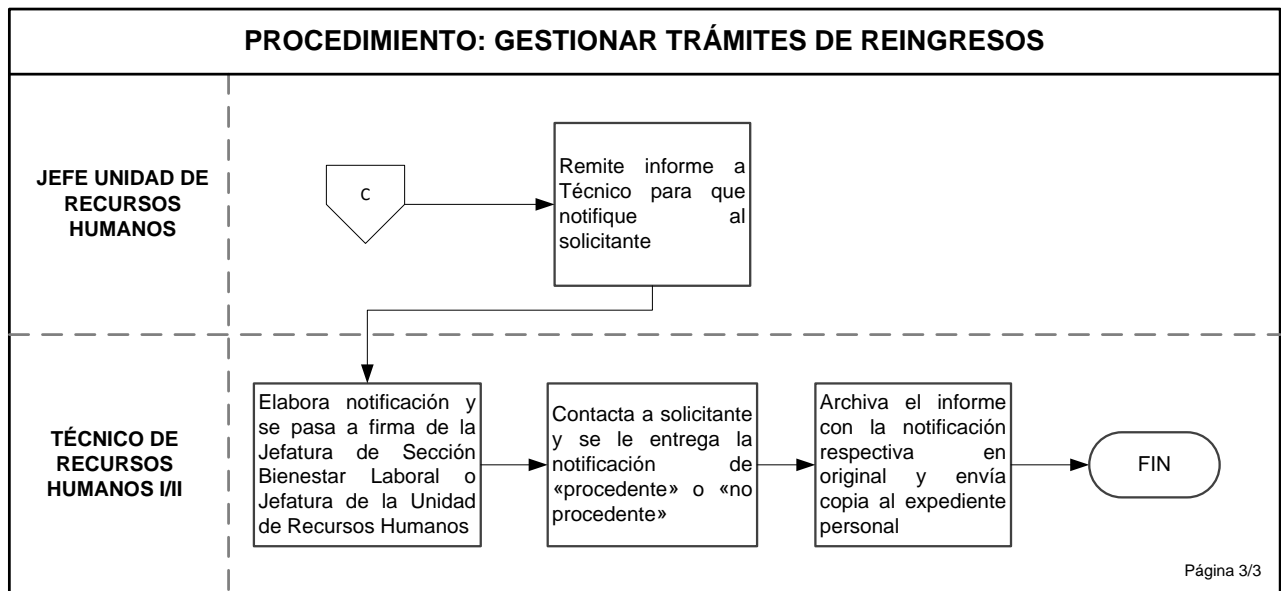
PROCEDIMIENTO: GESTIONAR TRÁMITES DE REINGRESOS

JEFE UNIDAD DE RECURSOS HUMANOS

C

Remite informe a Técnico para que notifique al solicitante

TÉCNICO DE RECURSOS HUMANOS I/II

Elabora notificación y se pasa a firma de la Jefatura de Sección Bienestar Laboral o Jefatura de la Unidad de Recursos Humanos

Contacta a solicitante y se le entrega la notificación de «procedente» o «no procedente»

Archiva el informe con la notificación respectiva en original y envía copia al expediente personal

FIN

Página 3/3